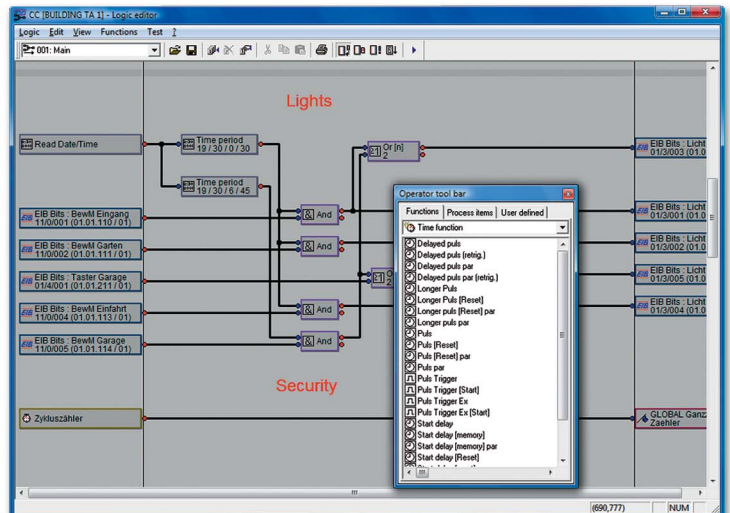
CC [BUILDING TA 1] - Logic editor

Logic Edit View Functions Test ?

001: Main

Lights

Read Date/Time

Time period 19 / 30 / 0 / 30

Time period 19 / 30 / 6 / 45

Or [n] 2

EIB Bits : BewM Eingang 11/0/001 (01.01.110 / 01)

EIB Bits : BewM Garten 11/0/002 (01.01.111 / 01)

EIB Bits : Taster Garage 01/4/001 (01.01.211 / 01)

EIB Bits : BewM Einfahrt 11/0/004 (01.01.113 / 01)

EIB Bits : BewM Garage 11/0/005 (01.01.114 / 01)

And

And

And

And

Security

Zykluszähler

EIB Bits : Licht 01/3/003 (01.0

EIB Bits : Licht 01/3/001 (01.0

EIB Bits : Licht 01/3/002 (01.0

EIB Bits : Licht 01/3/005 (01.0

EIB Bits : Licht 01/3/004 (01.0

GLOBAL Ganz Zaehler

Operator tool bar

Functions | Process items | User defined

Time function

Delayed puls
Delayed puls (retrig.)
Delayed puls par
Delayed puls par (retrig.)
Longer Puls
Longer Puls [Reset]
Longer puls [Reset] par
Longer puls par
Puls
Puls [Reset]
Puls [Reset] par
Puls par
Puls Trigger
Puls Trigger [Start]
Puls Trigger Ex
Puls Trigger Ex [Start]
Start delay
Start delay [memory]
Start delay [memory] par
Start delay [Reset]

(690,777) NUM